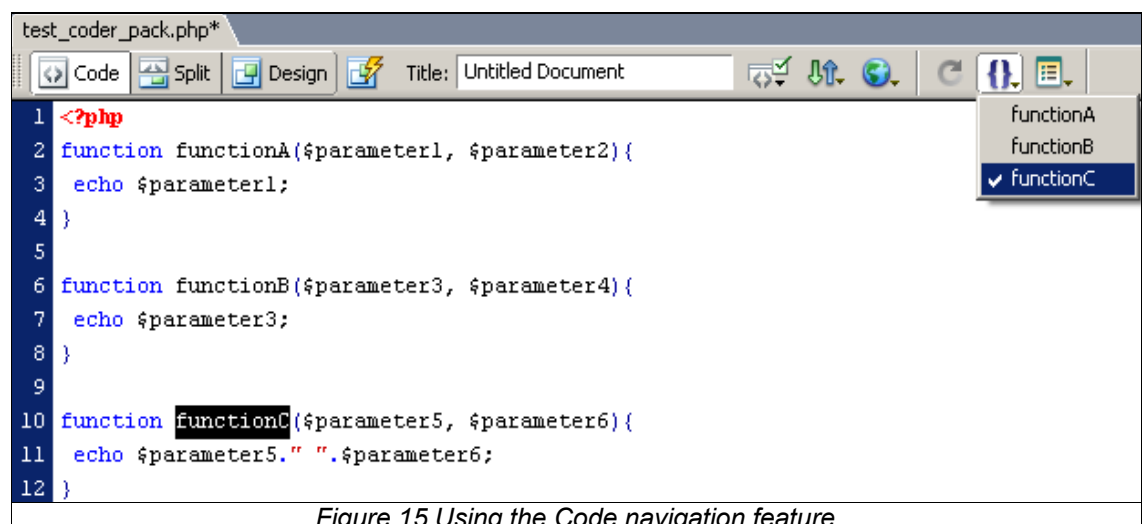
test_coder_pack.php*

Code Split Design Title: Untitled Document

functionA
functionB
✔ functionC

1 <?php
2 function functionA($parameter1, $parameter2){
3 echo $parameter1;
4 }
5
6 function functionB($parameter3, $parameter4){
7 echo $parameter3;
8 }
9
10 function functionC($parameter5, $parameter6){
11 echo $parameter5." ".$parameter6;
12 }

Figure 15 Using the Code navigation feature